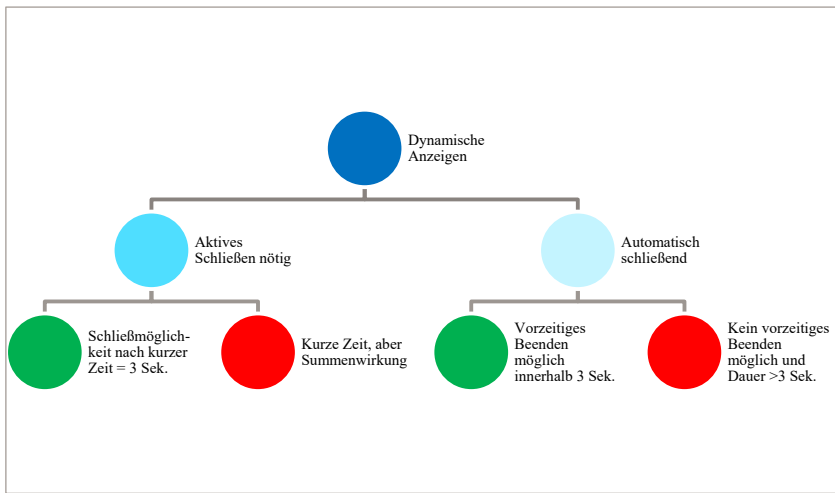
Dynamische Anzeigen

Aktives Schließen nötig

Automatisch schließend

Schließmöglichkeit nach kurzer Zeit = 3 Sek.

Kurze Zeit, aber Summenwirkung

Vorzeitiges Beenden möglich innerhalb 3 Sek.

Kein vorzeitiges Beenden möglich und Dauer >3 Sek.